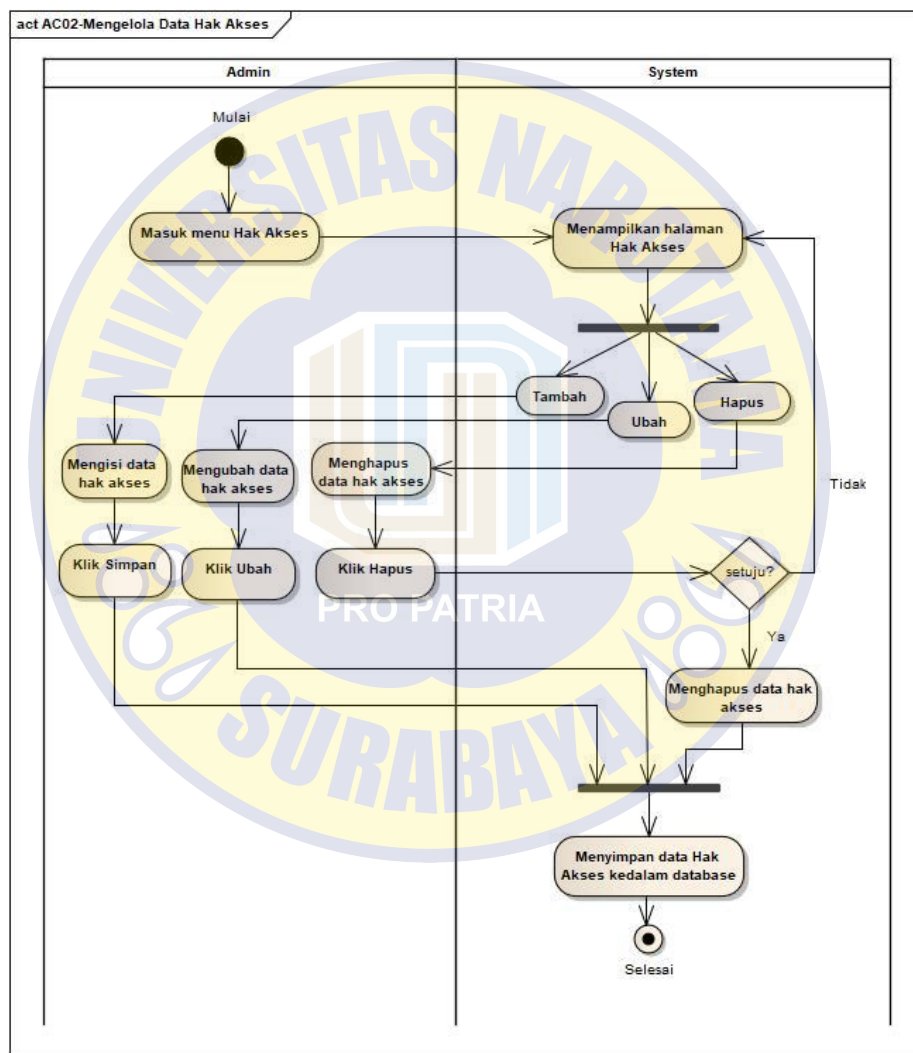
act AC02-Mengelola Data Hak Akses

Admin

System

Mulai

Masuk menu Hak Akses

Menampilkan halaman Hak Akses

Tambah

Ubah

Hapus

Mengisi data hak akses

Mengubah data hak akses

Menghapus data hak akses

Tidak

Klik Simpan

Klik Ubah

Klik Hapus

setuju?

Ya

Menghapus data hak akses

Menyimpan data Hak Akses kedalam database

Selesai

UNIVERSITAS NAROTAMA SURABAYA

PRO PATRIA